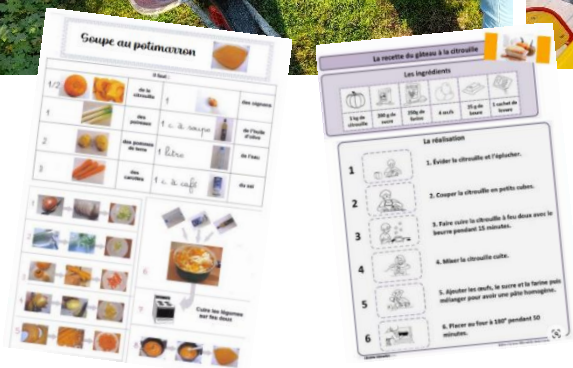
Soupe au potimarron

Il faut :

| 1/2 | de la citrouille | 1 | des oignons |
|---|---|---|---|
| 1 | des poireaux | 1 c. à soupe | de l'huile d'olive |
| 2 | des pommes de terre | 1 litre | de l'eau |
| 3 | des carottes | 1 c. à café | du sel |

Cuire les légumes sur feu doux

La recette du gâteau à la citrouille

Les ingrédients

1 kg de citrouille | 200 g de sucre | 150g de farine | 4 oeufs | 25 g de beurre | 1 sachet de levure

La réalisation

1 1. Évider la citrouille et l'éplucher.

2 2. Couper la citrouille en petits cubes.

3 3. Faire cuire la citrouille à feu doux avec le beurre pendant 15 minutes.

4 4. Mixer la citrouille cuite.

5 5. Ajouter les œufs, le sucre et la farine puis mélanger pour avoir une pâte homogène.

6 6. Placer au four à 180° pendant 50 minutes.